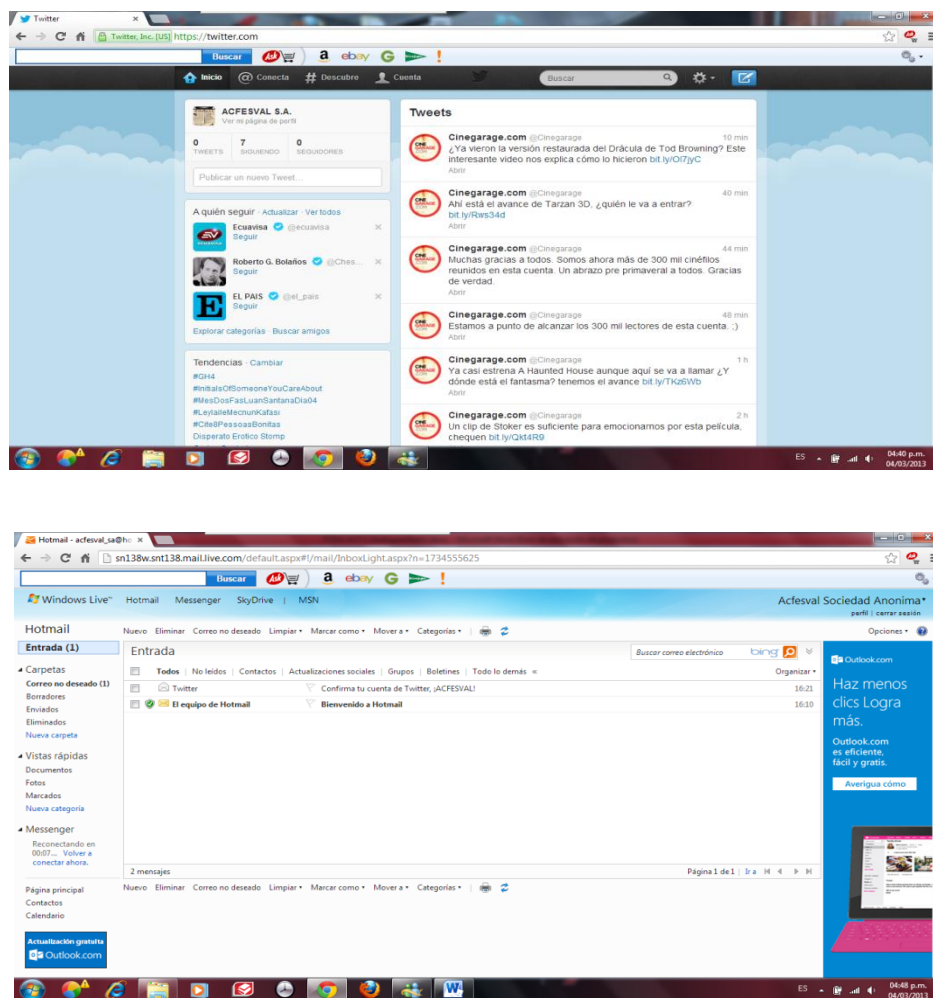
Twitter
Twitter, Inc. [US] https://twitter.com
Buscar
ebay G
Inicio @ Conecta # Descubre Cuenta
Buscar

ACFESVAL S.A.
Ver mi página de perfil
0 TWEETS 7 SIGUIENDO 0 SEGUIDORES
Publicar un nuevo Tweet...

A quién seguir · Actualizar · Ver todos
Ecuavisa @ecuavisa
Seguir
Roberto G. Bolaños @Ches...
Seguir
EL PAIS @el_pais
Seguir
Explorar categorías · Buscar amigos

Tendencias · Cambiar
#GH4
#InitialsOfSomeoneYouCareAbout
#MesDosFasLuanSantanaDia04
#LeylaIleMecnunKafasi
#Cite8PessoasBonitas
Disperato Erotico Stomp

Tweets
Cinegarage.com @Cinegarage 10 min
¿Ya vieron la versión restaurada del Drácula de Tod Browning? Este interesante video nos explica cómo lo hicieron bit.ly/Ol7jyC
Abrir
Cinegarage.com @Cinegarage 40 min
Ahí está el avance de Tarzan 3D, ¿quién le va a entrar? bit.ly/Rws34d
Abrir
Cinegarage.com @Cinegarage 44 min
Muchas gracias a todos. Somos ahora más de 300 mil cinéfilos reunidos en esta cuenta. Un abrazo pre primaveral a todos. Gracias de verdad.
Abrir
Cinegarage.com @Cinegarage 48 min
Estamos a punto de alcanzar los 300 mil lectores de esta cuenta. ;)
Abrir
Cinegarage.com @Cinegarage 1 h
Ya casi estrena A Haunted House aunque aquí se va a llamar ¿Y dónde está el fantasma? tenemos el avance bit.ly/TKz6Wb
Abrir
Cinegarage.com @Cinegarage 2 h
Un clip de Stoker es suficiente para emocionarnos por esta película, chequen bit.ly/Qkt4R9
ES 04:40 p.m. 04/03/2013

Hotmail - acfesval_sa@ho
sn138w.snt138.mail.live.com/default.aspx#!/mail/InboxLight.aspx?n=1734555625
Buscar
ebay G
Windows Live™ Hotmail Messenger SkyDrive | MSN
Acfesval Sociedad Anónima
perfil | cerrar sesión
Hotmail
Nuevo Eliminar Correo no deseado Limpiar Marcar como Mover a Categorías
Opciones
Entrada (1)
Carpetas
Correo no deseado (1)
Borradores
Enviados
Eliminados
Nueva carpeta
Vistas rápidas
Documentos
Fotos
Marcados
Nueva categoría
Messenger
Reconectando en 00:07... Volver a conectar ahora.
Página principal
Contactos
Calendario
Actualización gratuita
Outlook.com
Entrada
Buscar correo electrónico bing
Todos | No leídos | Contactos | Actualizaciones sociales | Grupos | Boletines | Todo lo demás «
Organizar
Twitter Confirma tu cuenta de Twitter, ¡ACFESVAL! 16:21
El equipo de Hotmail Bienvenido a Hotmail 16:10
2 mensajes
Página 1 de 1 | Ir a
Nuevo Eliminar Correo no deseado Limpiar Marcar como Mover a Categorías
Outlook.com
Haz menos clics Logra más.
Outlook.com es eficiente, fácil y gratis.
Averigua cómo
ES 04:48 p.m. 04/03/2013